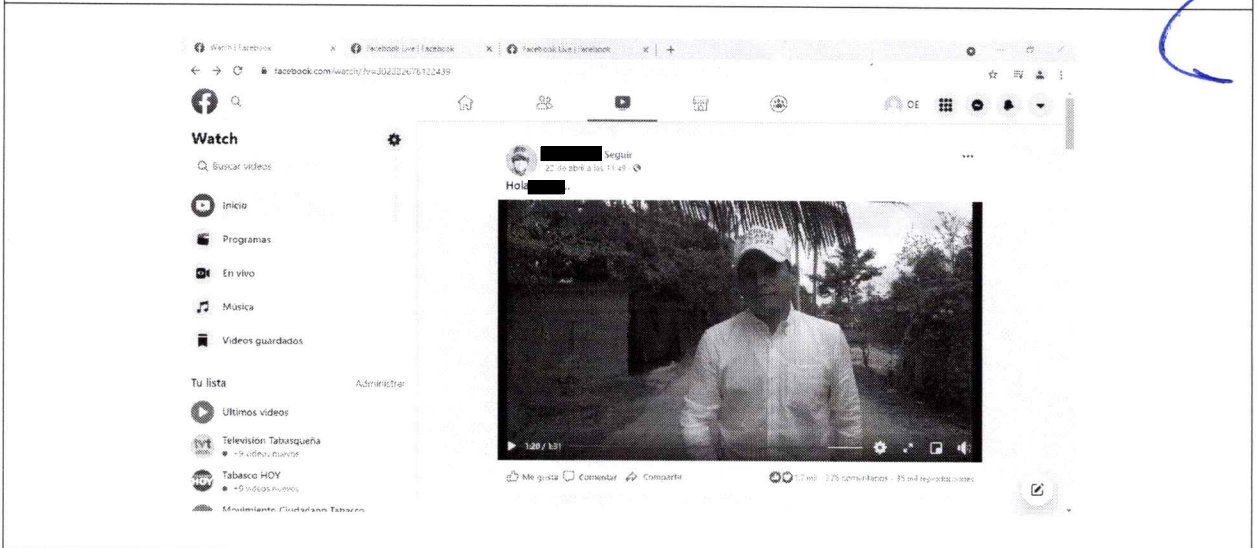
Watch | Facebook × Facebook Live | Facebook × Facebook Live | Facebook × +

facebook.com/watch/?v=302022676122439

Watch

Buscar videos

Inicio

Programas

En vivo

Música

Videos guardados

Tu lista Administrar

Últimos videos

Televisión Tabasqueña
• +9 videos nuevos

Tabasco HOY
• +9 videos nuevos

Movimiento Ciudadano Tabasco

OE

Seguir
22 de abril a las 11:49

Hola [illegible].

1:20 / 1:31

Me gusta Comentar Compartir

1,7 mil · 276 comentarios · 35 mil reproducciones